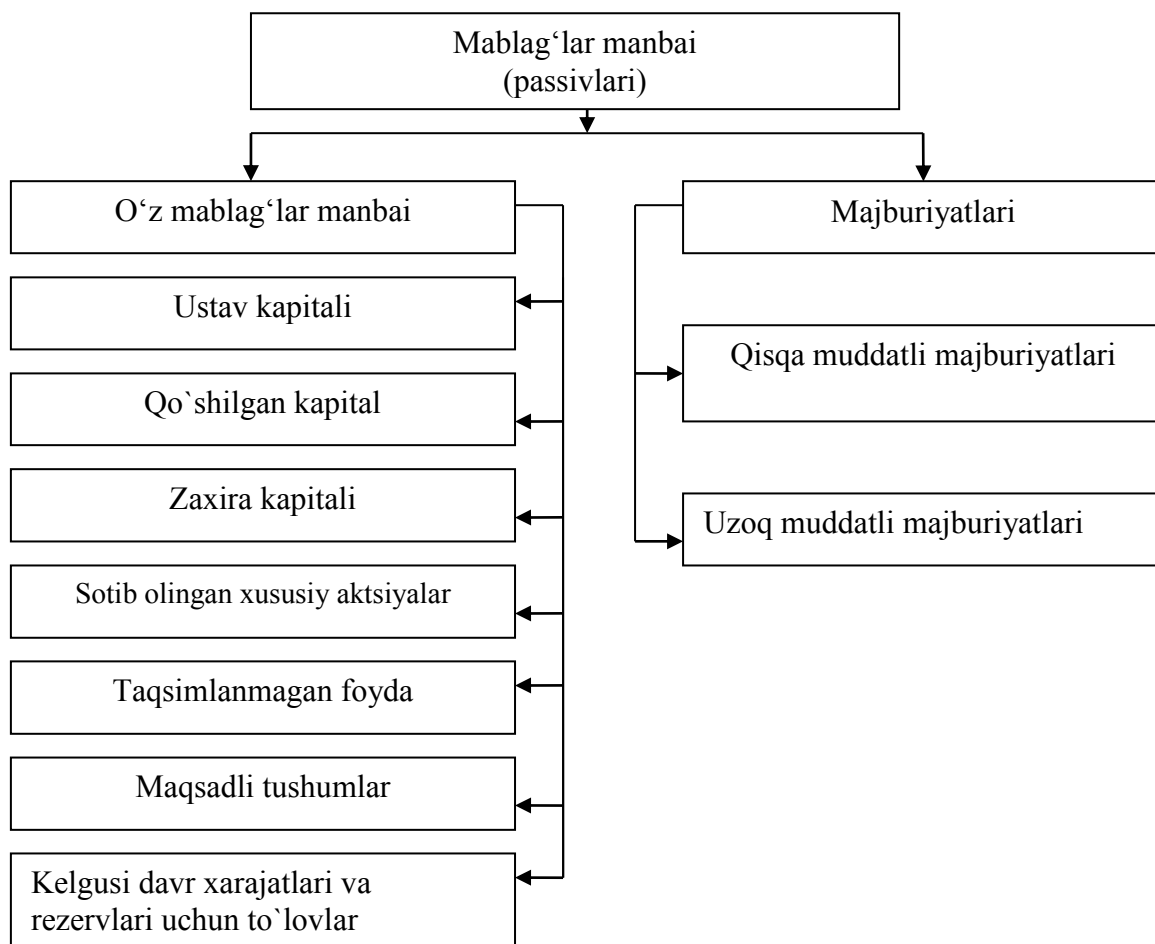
Mablag‘lar manbai
(passivlari)

O‘z mablag‘lar manbai

Majburiyatlari

Ustav kapitali

Qo`shilgan kapital

Zaxira kapitali

Sotib olingan xususiy aktsiyalar

Taqsimlanmagan foyda

Maqsadli tushumlar

Kelgusi davr xarajatlari va rezervlari uchun to`lovlar

Qisqa muddatli majburiyatlari

Uzoq muddatli majburiyatlari